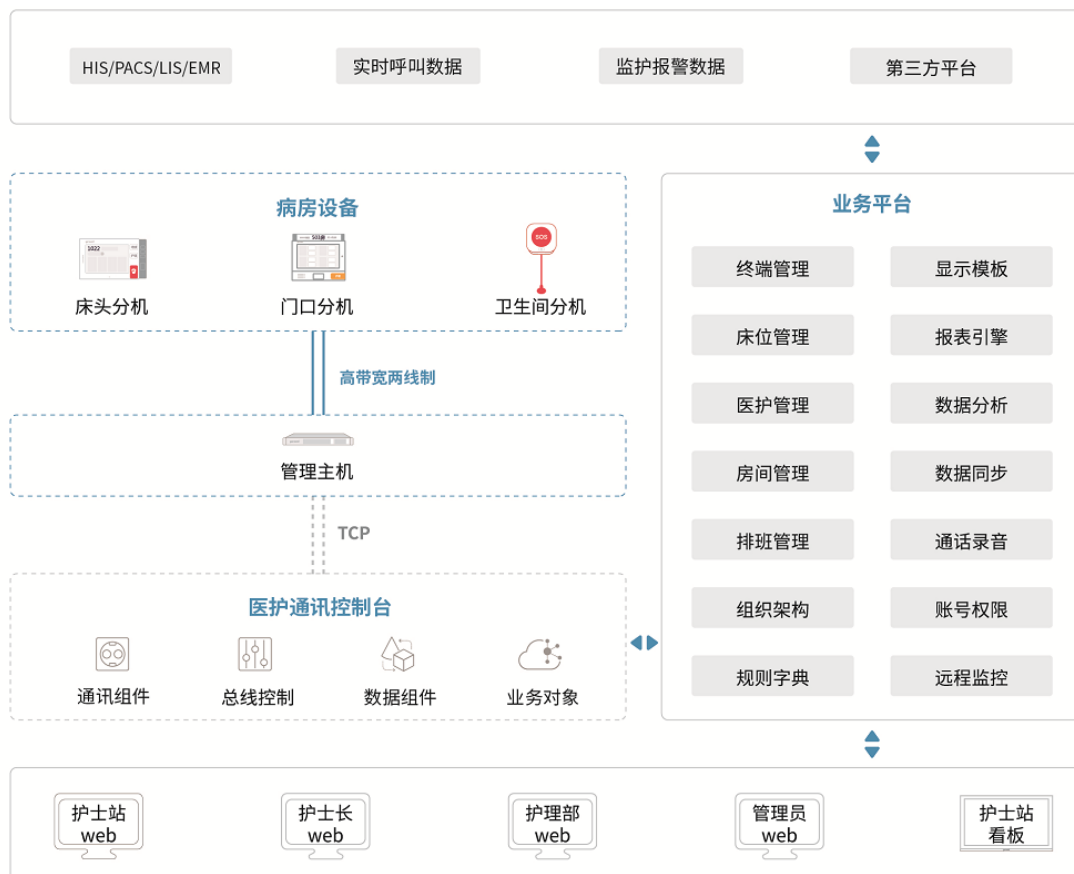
HIS/PACS/LIS/EMR
实时呼叫数据
监护报警数据
第三方平台

病房设备
1022
床头分机
503
门口分机
SOS
卫生间分机

高带宽两线制

管理主机

TCP

医护通讯控制台
通讯组件
总线控制
数据组件
业务对象

业务平台
终端管理
显示模板
床位管理
报表引擎
医护管理
数据分析
房间管理
数据同步
排班管理
通话录音
组织架构
账号权限
规则字典
远程监控

护士站 web
护士长 web
护理部 web
管理员 web
护士站 看板